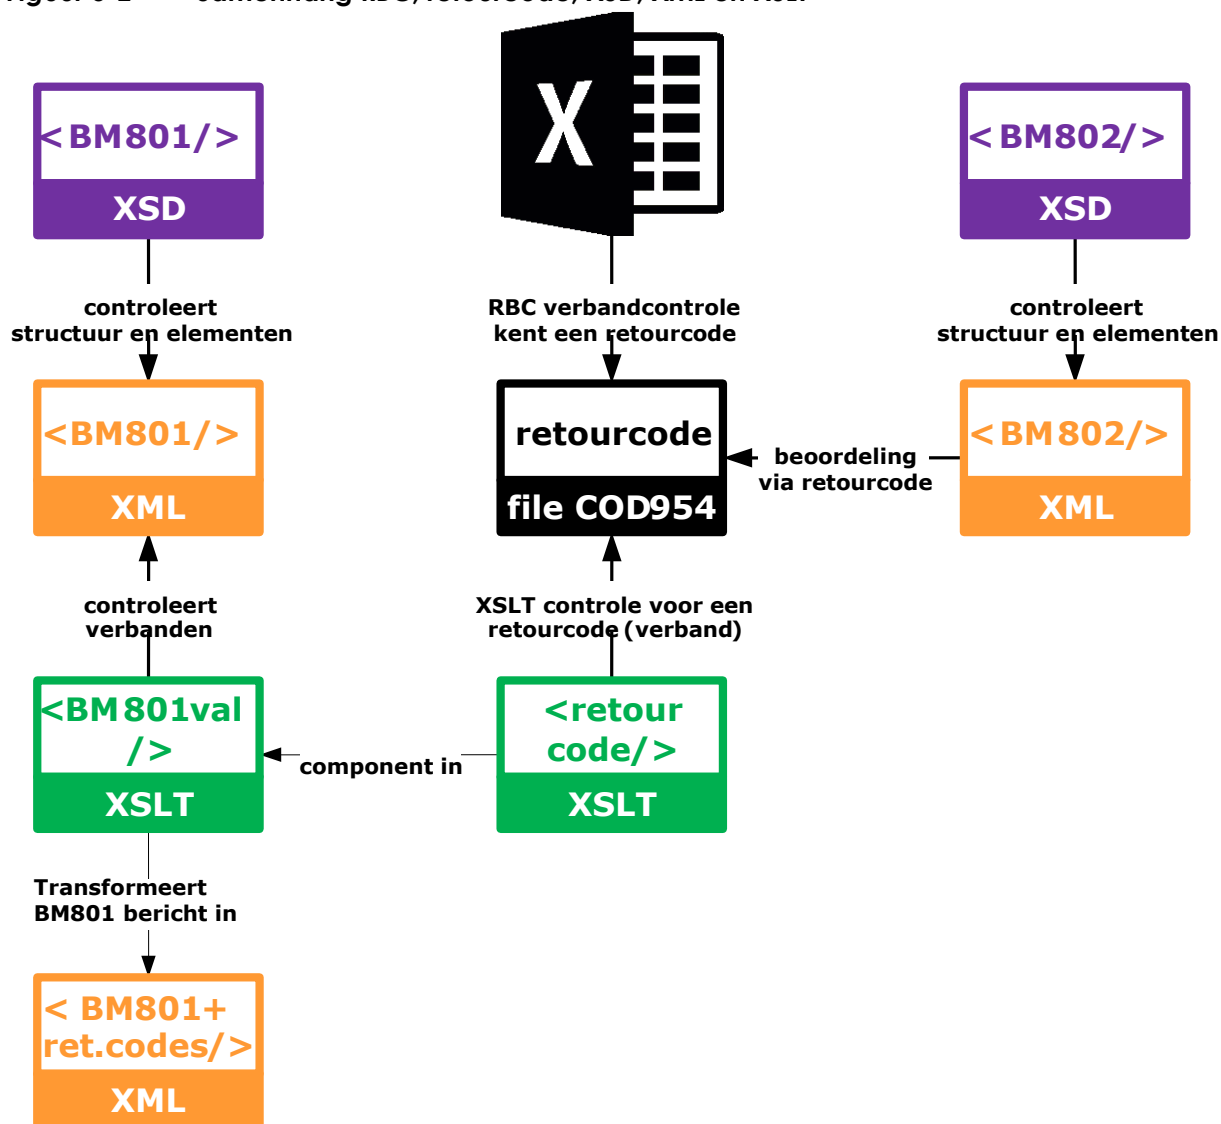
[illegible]

X

<BM801/>
XSD

controleert structuur en elementen

RBC verbandcontrole kent een retourcode

<BM802/>
XSD

controleert structuur en elementen

<BM801/>
XML

retourcode
file COD954

beoordeling via retourcode

<BM802/>
XML

controleert verbanden

XSLT controle voor een retourcode (verband)

<BM801val/>
XSLT

component in

<retour code/>
XSLT

Transformeert BM801 bericht in

< BM801+ ret.codes/>
XML